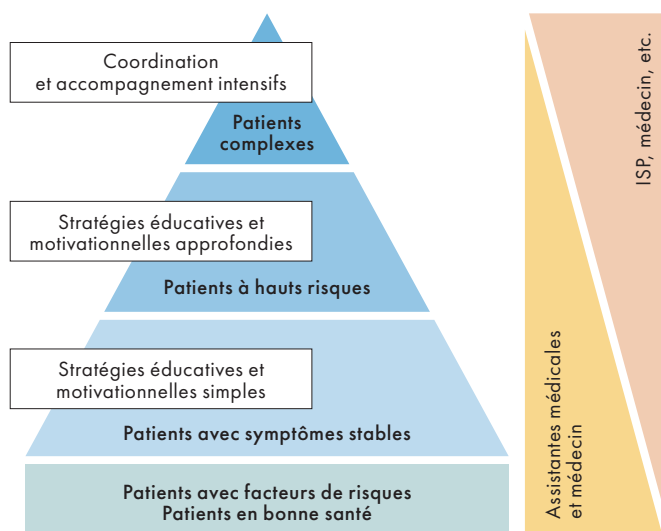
Coordination et accompagnement intensifs

Patients complexes

Stratégies éducatives et motivationnelles approfondies

Patients à hauts risques

Stratégies éducatives et motivationnelles simples

Patients avec symptômes stables

Patients avec facteurs de risques
Patients en bonne santé

ISP, médecin, etc.

Assistantes médicales et médecin